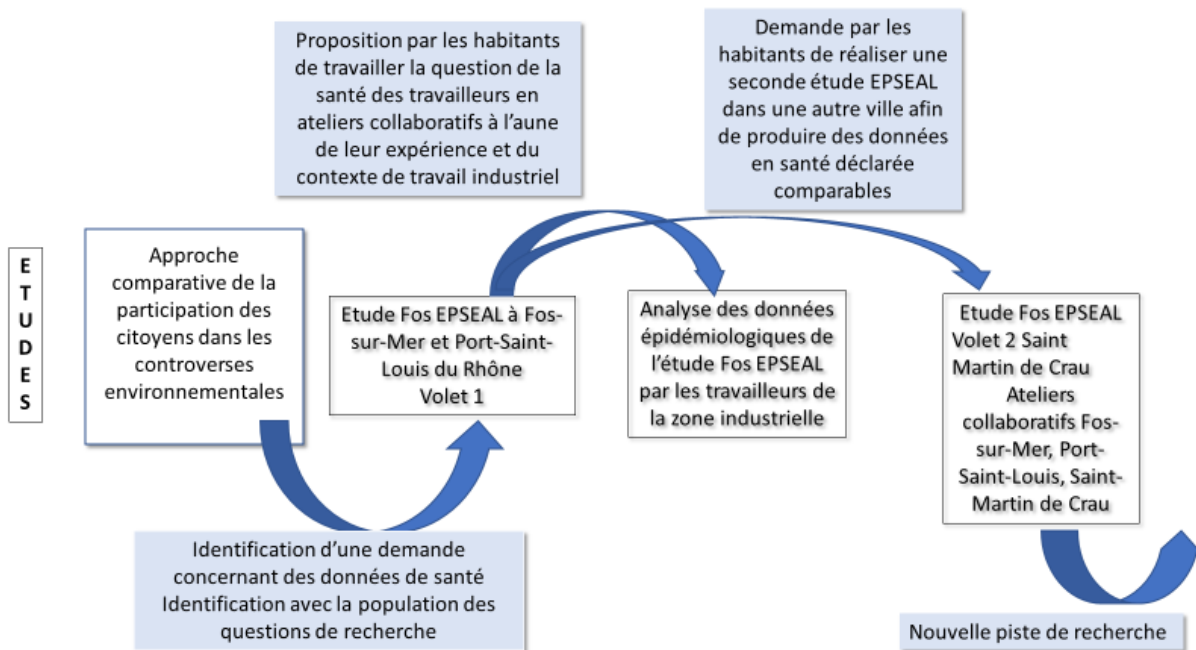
Proposition par les habitants de travailler la question de la santé des travailleurs en ateliers collaboratifs à l'aune de leur expérience et du contexte de travail industriel

Demande par les habitants de réaliser une seconde étude EPSEAL dans une autre ville afin de produire des données en santé déclarée comparables

ETUDES

Approche comparative de la participation des citoyens dans les controverses environnementales

Etude Fos EPSEAL à Fos-sur-Mer et Port-Saint-Louis du Rhône Volet 1

Analyse des données épidémiologiques de l'étude Fos EPSEAL par les travailleurs de la zone industrielle

Etude Fos EPSEAL Volet 2 Saint Martin de Crau Ateliers collaboratifs Fos-sur-Mer, Port-Saint-Louis, Saint-Martin de Crau

Identification d'une demande concernant des données de santé Identification avec la population des questions de recherche

Nouvelle piste de recherche